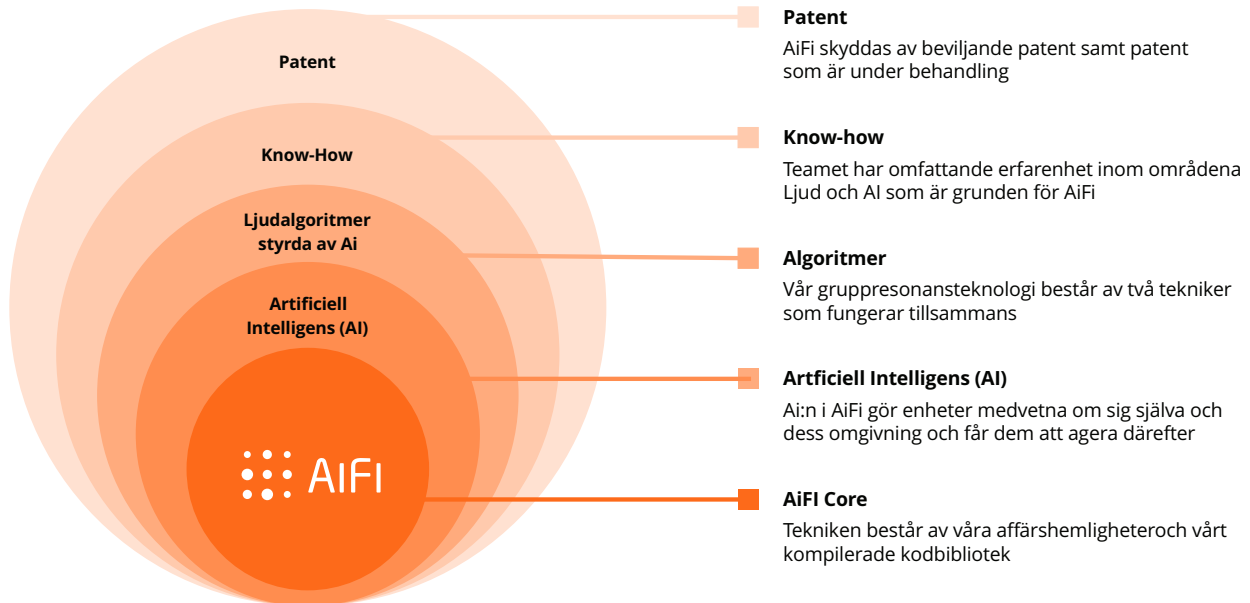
Patent

Know-How

Ljudalgoritmer styrda av Ai

Artificiell Intelligens (AI)

AiFi

Patent

AiFi skyddas av beviljande patent samt patent som är under behandling

Know-how

Teamet har omfattande erfarenhet inom områdena Ljud och AI som är grunden för AiFi

Algoritmer

Vår gruppresonansteknologi består av två tekniker som fungerar tillsammans

Artficiell Intelligens (AI)

Ai:n i AiFi gör enheter medvetna om sig själva och dess omgivning och får dem att agera därefter

AiFI Core

Tekniken består av våra affärshemligheteroch vårt kompilerade kodbibliotek